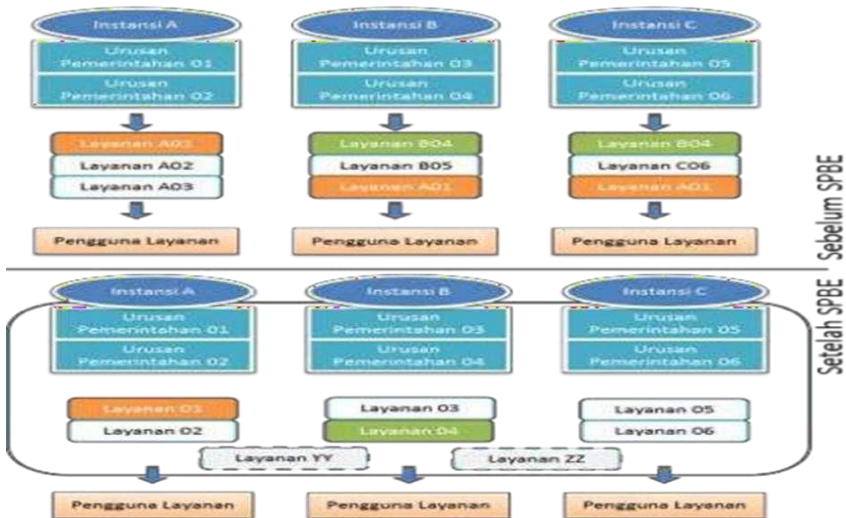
Instansi A

Urusan Pemerintahan 01

Urusan Pemerintahan 02

Layanan A01

Layanan A02

Layanan A03

Pengguna Layanan

Instansi B

Urusan Pemerintahan 03

Urusan Pemerintahan 04

Layanan B04

Layanan B05

Layanan A01

Pengguna Layanan

Instansi C

Urusan Pemerintahan 05

Urusan Pemerintahan 06

Layanan B04

Layanan C06

Layanan A01

Pengguna Layanan

Sebelum SPBE

Instansi A

Urusan Pemerintahan 01

Urusan Pemerintahan 02

Layanan 01

Layanan 02

Instansi B

Urusan Pemerintahan 03

Urusan Pemerintahan 04

Layanan 03

Layanan 04

Instansi C

Urusan Pemerintahan 05

Urusan Pemerintahan 06

Layanan 05

Layanan 06

Layanan YY

Layanan ZZ

Pengguna Layanan

Pengguna Layanan

Pengguna Layanan

Setelah SPBE